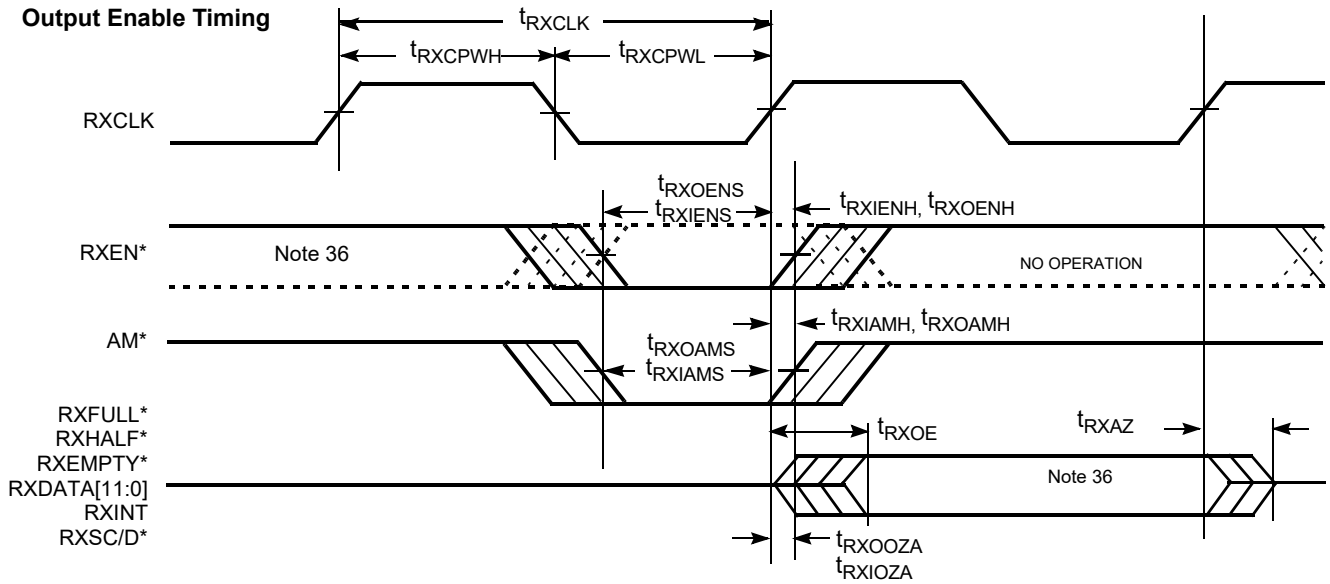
**Output Enable Timing**

$t_{RXCLK}$

$t_{RXCPWH}$

$t_{RXCPWL}$

RXCLK

$t_{RXOENS}$

$t_{RXIENS}$

$t_{RXIENH}$, $t_{RXOENH}$

RXEN*

Note 36

NO OPERATION

AM*

$t_{RXIAMH}$, $t_{RXOAMH}$

$t_{RXOAMS}$

$t_{RXIAMS}$

RXFULL*
RXHALF*
RXEMPTY*
RXDATA[11:0]
RXINT
RXSC/D*

$t_{RXOE}$

$t_{RXAZ}$

Note 36

$t_{RXOOZA}$

$t_{RXIOZA}$